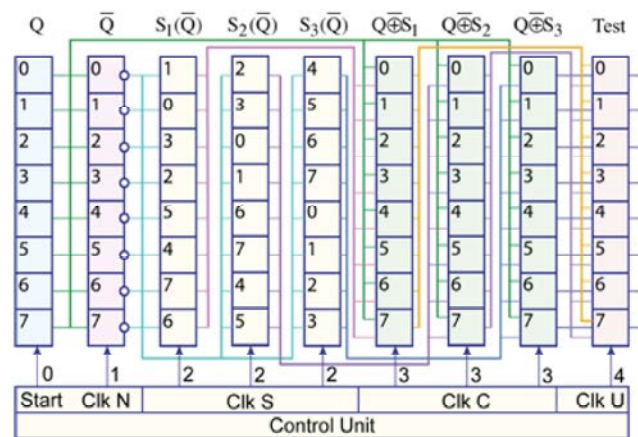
| $Q$ | $\overline{Q}$ | $S_1(\overline{Q})$ | $S_2(\overline{Q})$ | $S_3(\overline{Q})$ | $Q\overline{\oplus}S_1$ | $Q\overline{\oplus}S_2$ | $Q\overline{\oplus}S_3$ | Test |
|---|---|---|---|---|---|---|---|---|
| 0 | 0 | 1 | 2 | 4 | 0 | 0 | 0 | 0 |
| 1 | 1 | 0 | 3 | 5 | 1 | 1 | 1 | 1 |
| 2 | 2 | 3 | 0 | 6 | 2 | 2 | 2 | 2 |
| 3 | 3 | 2 | 1 | 7 | 3 | 3 | 3 | 3 |
| 4 | 4 | 5 | 6 | 0 | 4 | 4 | 4 | 4 |
| 5 | 5 | 4 | 7 | 1 | 5 | 5 | 5 | 5 |
| 6 | 6 | 7 | 4 | 2 | 6 | 6 | 6 | 6 |
| 7 | 7 | 6 | 5 | 3 | 7 | 7 | 7 | 7 |

0 1 2 2 2 3 3 3 4

Start Clk N Clk S Clk C Clk U

Control Unit